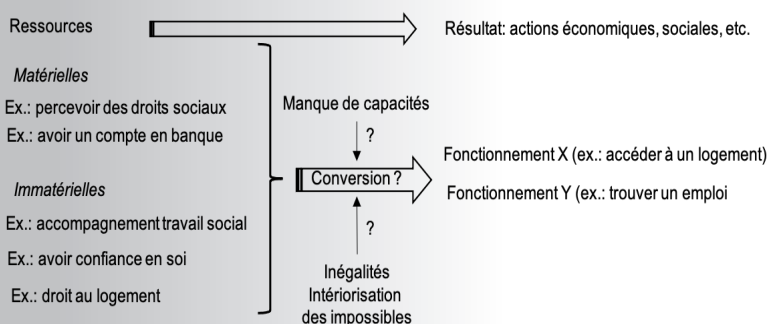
Ressources

Résultat: actions économiques, sociales, etc.

*Matérielles*

Ex.: percevoir des droits sociaux

Ex.: avoir un compte en banque

*Immatérielles*

Ex.: accompagnement travail social

Ex.: avoir confiance en soi

Ex.: droit au logement

Manque de capacités

?

Conversion ?

?

Inégalités
Intériorisation
des impossibles

Fonctionnement X (ex.: accéder à un logement)

Fonctionnement Y (ex.: trouver un emploi